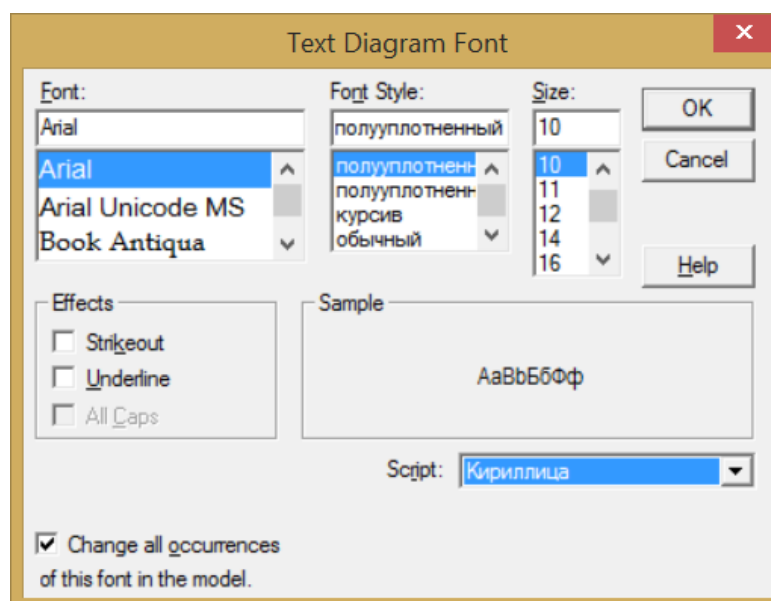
Text Diagram Font

Font:
Arial
Arial
Arial Unicode MS
Book Antiqua

Font Style:
полууплотненный
полууплотненн
полууплотненн
курсив
обычный

Size:
10
10
11
12
14
16

OK
Cancel
Help

Effects
Strikeout
Underline
All Caps

Sample
AaBbБбФф

Script: Кириллица

Change all occurrences of this font in the model.